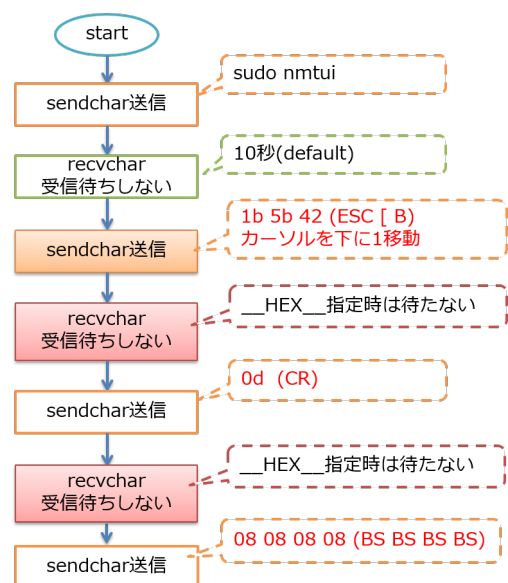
start

sendchar送信

sudo nmtui

recvchar
受信待ちしない

10秒(default)

sendchar送信

1b 5b 42 (ESC [ B)
カーソルを下に1移動

recvchar
受信待ちしない

__HEX__指定時は待たない

sendchar送信

0d (CR)

recvchar
受信待ちしない

__HEX__指定時は待たない

sendchar送信

08 08 08 08 (BS BS BS BS)